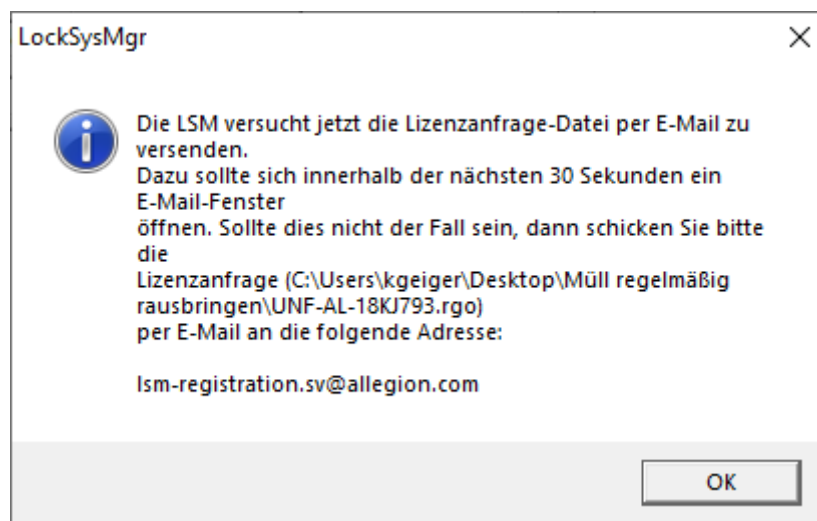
LockSysMgr

X

Die LSM versucht jetzt die Lizenzanfrage-Datei per E-Mail zu versenden.
Dazu sollte sich innerhalb der nächsten 30 Sekunden ein E-Mail-Fenster
öffnen. Sollte dies nicht der Fall sein, dann schicken Sie bitte die
Lizenzanfrage (C:\Users\kgeiger\Desktop\Müll regelmäßig rausbringen\UNF-AL-18KJ793.rgo)
per E-Mail an die folgende Adresse:

lsm-registration.sv@allegion.com

OK